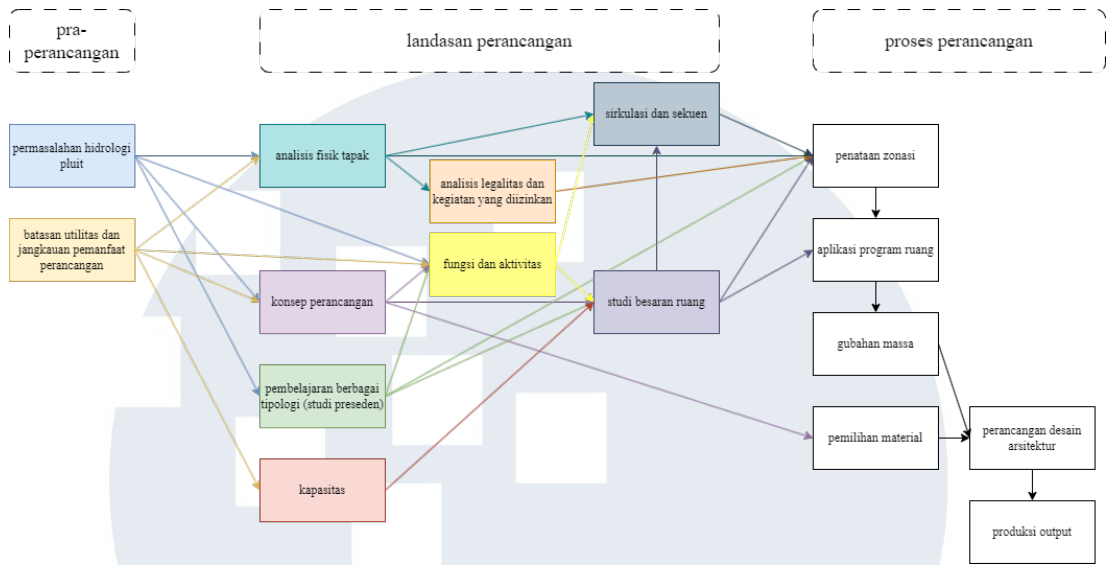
pra-perancangan

landasan perancangan

proses perancangan

permasalahan hidrologi pluit

batasan utilitas dan jangkauan pemanfaat perancangan

analisis fisik tapak

konsep perancangan

pembelajaran berbagai tipologi (studi preseden)

kapasitas

sirkulasi dan sekuen

analisis legalitas dan kegiatan yang diizinkan

fungsi dan aktivitas

studi besaran ruang

penataan zonasi

aplikasi program ruang

gubahan massa

pemilihan material

perancangan desain arsitektur

produksi output